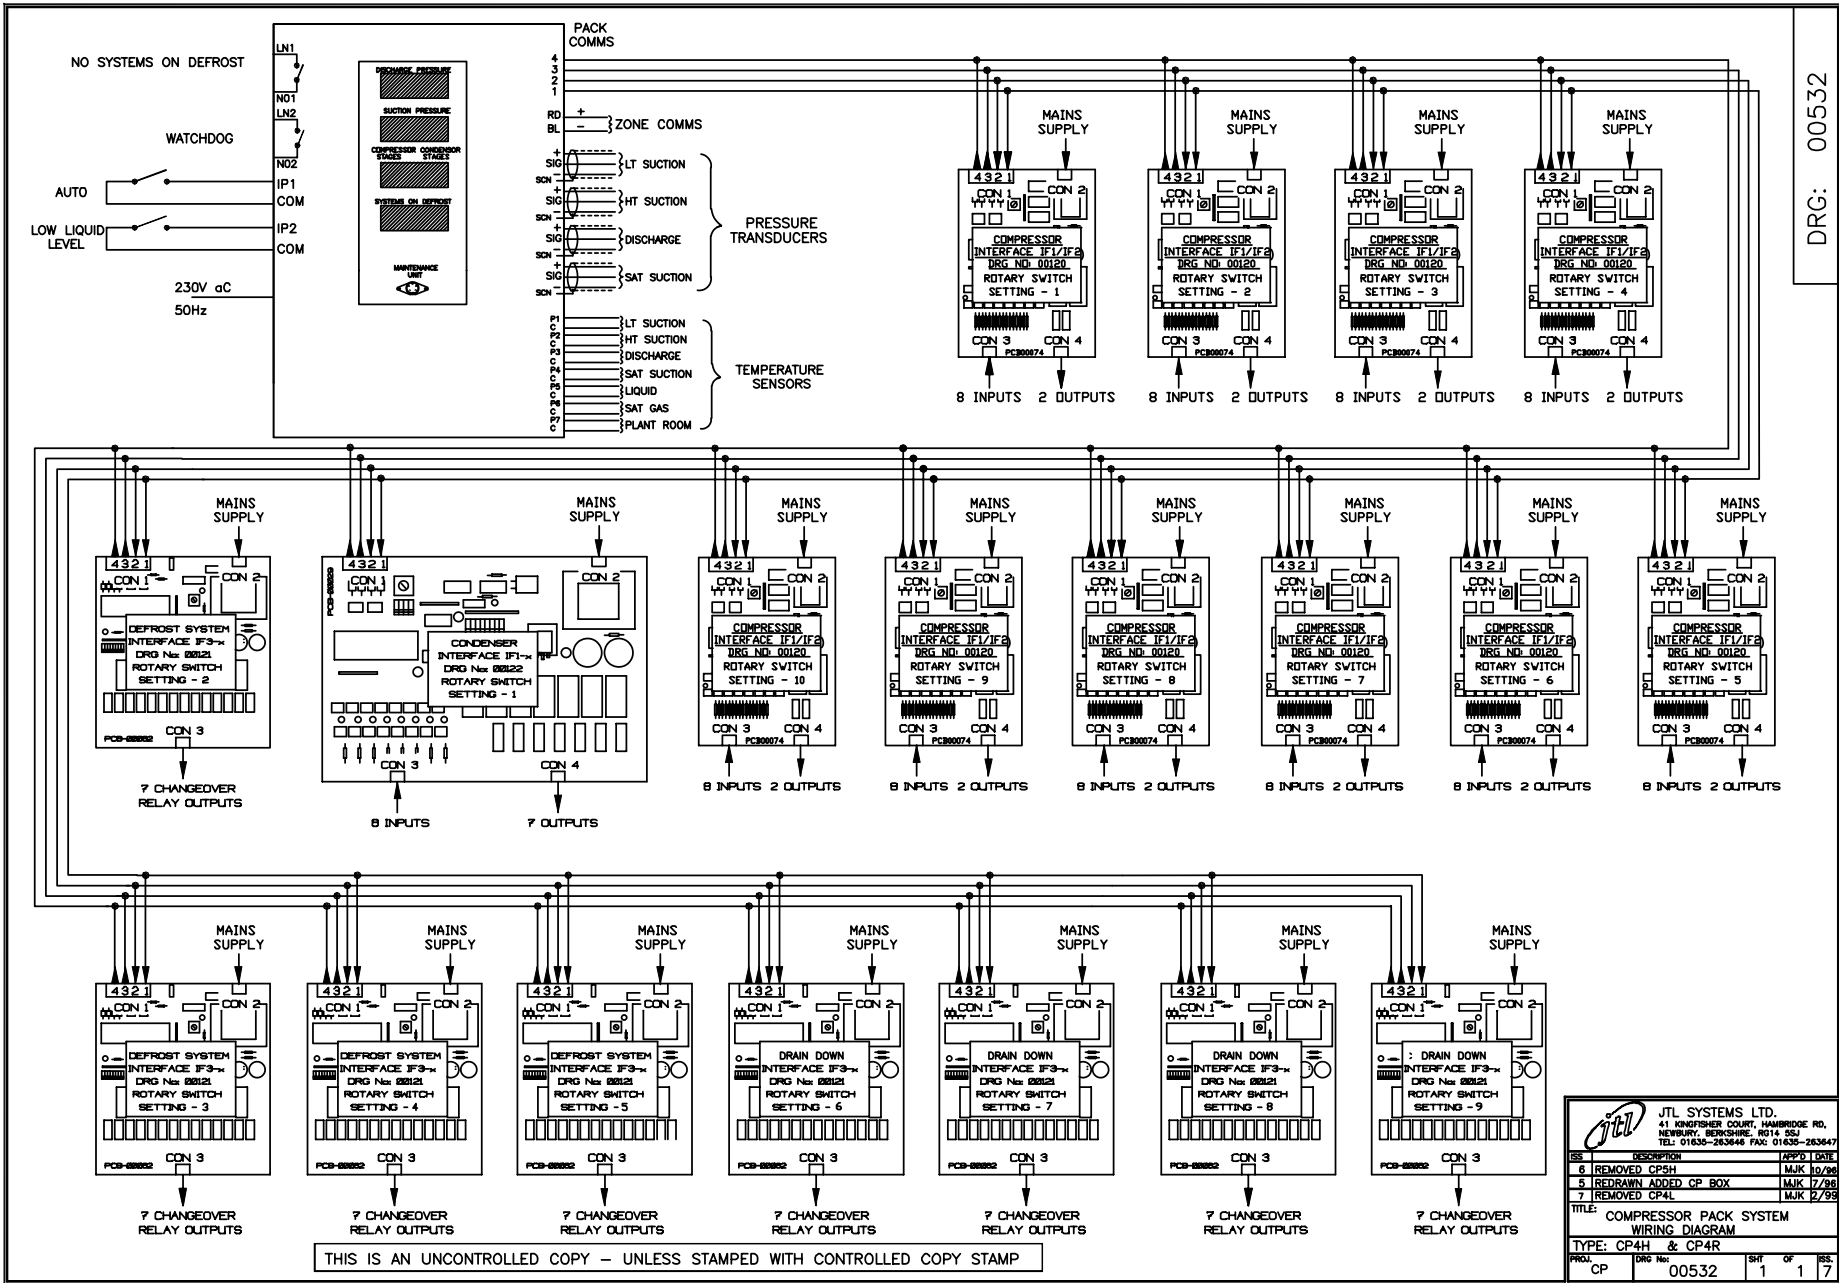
DRG: 00532

NO SYSTEMS ON DEFROST
LN1
N01
LN2
N02
WATCHDOG
AUTO
IP1
COM
LOW LIQUID LEVEL
IP2
COM
230V aC
50Hz

DISCHARGE PRESSURE
SUCTION PRESSURE
COMPRESSOR STAGES CONDENSOR STAGES
SYSTEMS ON DEFROST
MAINTENANCE UNIT

PACK COMMS
4
3
2
1
RD +
BL −
ZONE COMMS
+ SIG SCN LT SUCTION
+ SIG SCN HT SUCTION
+ SIG SCN DISCHARGE
+ SIG SCN SAT SUCTION
PRESSURE TRANSDUCERS
P1 C LT SUCTION
P2 C HT SUCTION
P3 C DISCHARGE
P4 C SAT SUCTION
P5 C LIQUID
P6 C SAT GAS
P7 C PLANT ROOM
TEMPERATURE SENSORS

MAINS SUPPLY
4321
CON 1
CON 2
COMPRESSOR INTERFACE IF1/IF2
DRG NO: 00120
ROTARY SWITCH SETTING - 1
CON 3
CON 4
PCB00074
8 INPUTS 2 OUTPUTS

MAINS SUPPLY
4321
CON 1
CON 2
COMPRESSOR INTERFACE IF1/IF2
DRG NO: 00120
ROTARY SWITCH SETTING - 2
CON 3
CON 4
PCB00074
8 INPUTS 2 OUTPUTS

MAINS SUPPLY
4321
CON 1
CON 2
COMPRESSOR INTERFACE IF1/IF2
DRG NO: 00120
ROTARY SWITCH SETTING - 3
CON 3
CON 4
PCB00074
8 INPUTS 2 OUTPUTS

MAINS SUPPLY
4321
CON 1
CON 2
COMPRESSOR INTERFACE IF1/IF2
DRG NO: 00120
ROTARY SWITCH SETTING - 4
CON 3
CON 4
PCB00074
8 INPUTS 2 OUTPUTS

MAINS SUPPLY
4321
CON 1
CON 2
DEFROST SYSTEM INTERFACE IF3-x
DRG No: 00121
ROTARY SWITCH SETTING - 2
PCB-00062
CON 3
7 CHANGEOVER RELAY OUTPUTS

MAINS SUPPLY
4321
CON 1
CON 2
PCB-00029
CONDENSER INTERFACE IF1-x
DRG No: 00122
ROTARY SWITCH SETTING - 1
CON 3
CON 4
8 INPUTS
7 OUTPUTS

MAINS SUPPLY
4321
CON 1
CON 2
COMPRESSOR INTERFACE IF1/IF2
DRG NO: 00120
ROTARY SWITCH SETTING - 10
CON 3
CON 4
PCB00074
8 INPUTS 2 OUTPUTS

MAINS SUPPLY
4321
CON 1
CON 2
COMPRESSOR INTERFACE IF1/IF2
DRG NO: 00120
ROTARY SWITCH SETTING - 9
CON 3
CON 4
PCB00074
8 INPUTS 2 OUTPUTS

MAINS SUPPLY
4321
CON 1
CON 2
COMPRESSOR INTERFACE IF1/IF2
DRG NO: 00120
ROTARY SWITCH SETTING - 8
CON 3
CON 4
PCB00074
8 INPUTS 2 OUTPUTS

MAINS SUPPLY
4321
CON 1
CON 2
COMPRESSOR INTERFACE IF1/IF2
DRG NO: 00120
ROTARY SWITCH SETTING - 7
CON 3
CON 4
PCB00074
8 INPUTS 2 OUTPUTS

MAINS SUPPLY
4321
CON 1
CON 2
COMPRESSOR INTERFACE IF1/IF2
DRG NO: 00120
ROTARY SWITCH SETTING - 6
CON 3
CON 4
PCB00074
8 INPUTS 2 OUTPUTS

MAINS SUPPLY
4321
CON 1
CON 2
COMPRESSOR INTERFACE IF1/IF2
DRG NO: 00120
ROTARY SWITCH SETTING - 5
CON 3
CON 4
PCB00074
8 INPUTS 2 OUTPUTS

MAINS SUPPLY
4321
CON 1
CON 2
DEFROST SYSTEM INTERFACE IF3-x
DRG No: 00121
ROTARY SWITCH SETTING - 3
PCB-00062
CON 3
7 CHANGEOVER RELAY OUTPUTS

MAINS SUPPLY
4321
CON 1
CON 2
DEFROST SYSTEM INTERFACE IF3-x
DRG No: 00121
ROTARY SWITCH SETTING - 4
PCB-00062
CON 3
7 CHANGEOVER RELAY OUTPUTS

MAINS SUPPLY
4321
CON 1
CON 2
DEFROST SYSTEM INTERFACE IF3-x
DRG No: 00121
ROTARY SWITCH SETTING - 5
PCB-00062
CON 3
7 CHANGEOVER RELAY OUTPUTS

MAINS SUPPLY
4321
CON 1
CON 2
DRAIN DOWN INTERFACE IF3-x
DRG No: 00121
ROTARY SWITCH SETTING - 6
PCB-00062
CON 3
7 CHANGEOVER RELAY OUTPUTS

MAINS SUPPLY
4321
CON 1
CON 2
DRAIN DOWN INTERFACE IF3-x
DRG No: 00121
ROTARY SWITCH SETTING - 7
PCB-00062
CON 3
7 CHANGEOVER RELAY OUTPUTS

MAINS SUPPLY
4321
CON 1
CON 2
DRAIN DOWN INTERFACE IF3-x
DRG No: 00121
ROTARY SWITCH SETTING - 8
PCB-00062
CON 3
7 CHANGEOVER RELAY OUTPUTS

MAINS SUPPLY
4321
CON 1
CON 2
: DRAIN DOWN INTERFACE IF3-x
DRG No: 00121
ROTARY SWITCH SETTING - 9
PCB-00062
CON 3
7 CHANGEOVER RELAY OUTPUTS

THIS IS AN UNCONTROLLED COPY – UNLESS STAMPED WITH CONTROLLED COPY STAMP

jtl
JTL SYSTEMS LTD.
41 KINGFISHER COURT, HAMBRIDGE RD, NEWBURY, BERKSHIRE. RG14 5SJ
TEL: 01635-263646 FAX: 01635-263647

| ISS | DESCRIPTION | APP'D | DATE |
|---|---|---|---|
| 6 | REMOVED CP5H | MJK | 10/96 |
| 5 | REDRAWN ADDED CP BOX | MJK | 7/96 |
| 7 | REMOVED CP4L | MJK | 2/99 |

TITLE: COMPRESSOR PACK SYSTEM WIRING DIAGRAM
TYPE: CP4H & CP4R
PROJ. CP
DRG No: 00532
SHT 1
OF 1
ISS. 7